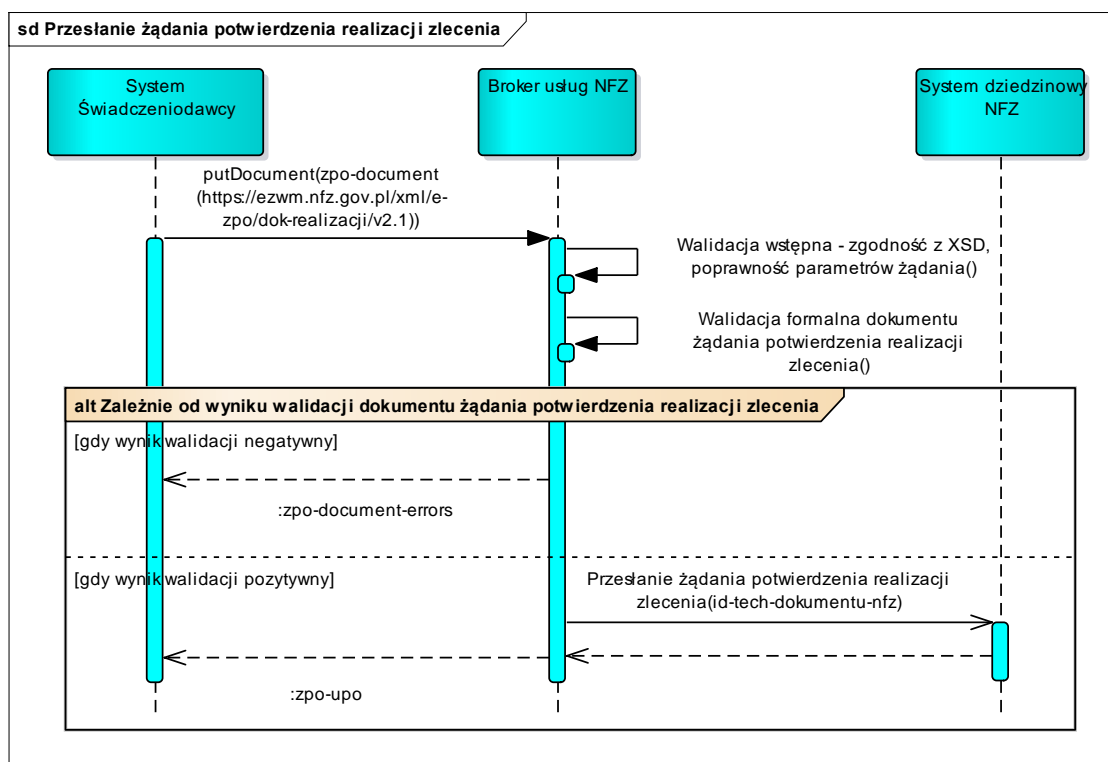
sd Przesłanie żądania potwierdzenia realizacji zlecenia

System Świadczeniodawcy

Broker usług NFZ

System dziedzinowy NFZ

putDocument(zpo-document (https://ezwm.nfz.gov.pl/xml/e-zpo/dok-realizacji/v2.1))

Walidacja wstępna - zgodność z XSD, poprawność parametrów żądania()

Walidacja formalna dokumentu żądania potwierdzenia realizacji zlecenia()

alt Zależnie od wyniku walidacji dokumentu żądania potwierdzenia realizacji zlecenia

[gdy wynik walidacji negatywny]

:zpo-document-errors

[gdy wynik walidacji pozytywny]

Przesłanie żądania potwierdzenia realizacji zlecenia(id-tech-dokumentu-nfz)

:zpo-upo